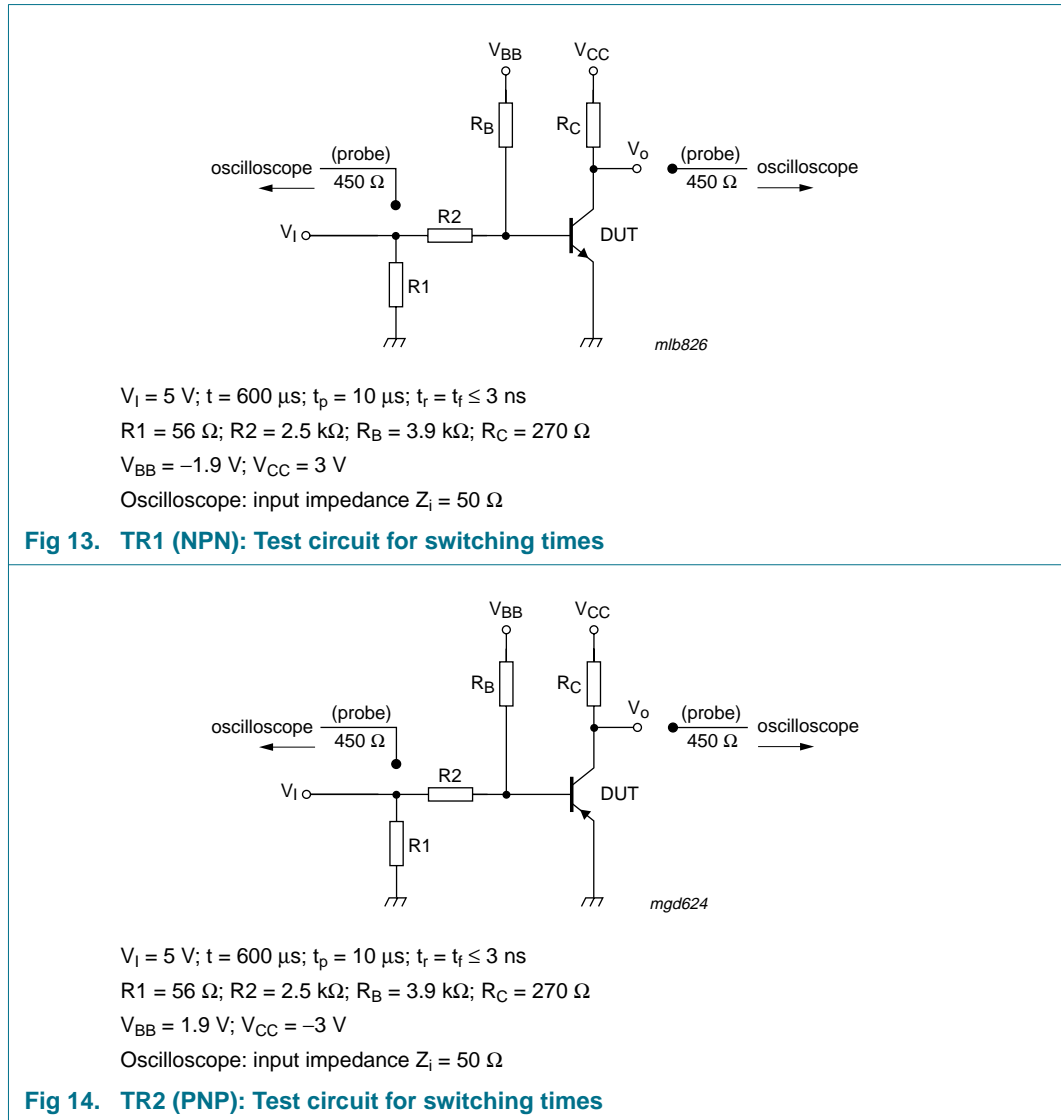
$V_{BB}$
$V_{CC}$
$R_B$
$R_C$
$V_o$
oscilloscope (probe) 450 Ω
(probe) 450 Ω oscilloscope
$V_I$
R2
DUT
R1
mlb826

$V_I$ = 5 V; t = 600 µs; $t_p$ = 10 µs; $t_r = t_f \leq 3$ ns
R1 = 56 Ω; R2 = 2.5 kΩ; $R_B$ = 3.9 kΩ; $R_C$ = 270 Ω
$V_{BB}$ = −1.9 V; $V_{CC}$ = 3 V
Oscilloscope: input impedance $Z_i$ = 50 Ω

Fig 13. TR1 (NPN): Test circuit for switching times

$V_{BB}$
$V_{CC}$
$R_B$
$R_C$
$V_o$
oscilloscope (probe) 450 Ω
(probe) 450 Ω oscilloscope
$V_I$
R2
DUT
R1
mgd624

$V_I$ = 5 V; t = 600 µs; $t_p$ = 10 µs; $t_r = t_f \leq 3$ ns
R1 = 56 Ω; R2 = 2.5 kΩ; $R_B$ = 3.9 kΩ; $R_C$ = 270 Ω
$V_{BB}$ = 1.9 V; $V_{CC}$ = −3 V
Oscilloscope: input impedance $Z_i$ = 50 Ω

Fig 14. TR2 (PNP): Test circuit for switching times